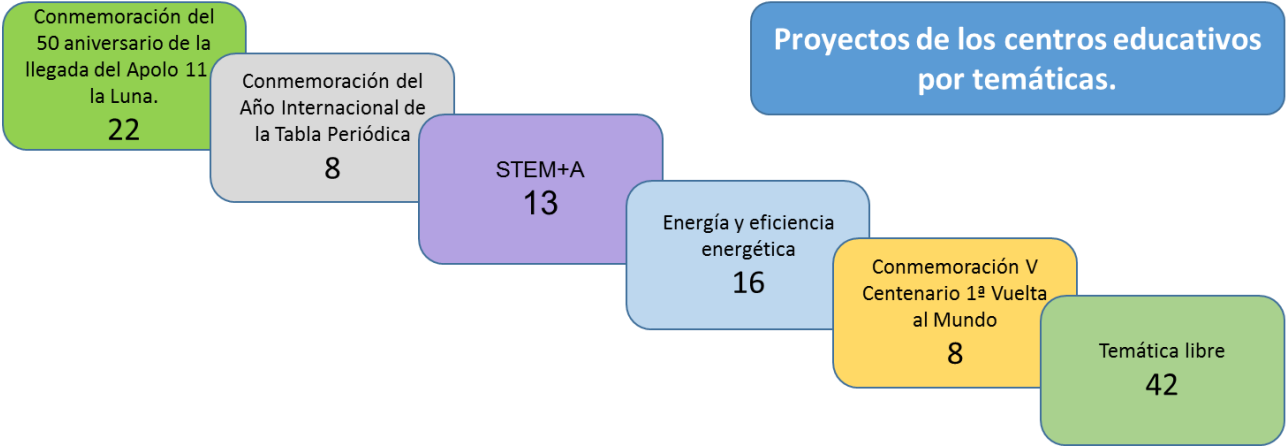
Proyectos de los centros educativos por temáticas.

Conmemoración del 50 aniversario de la llegada del Apolo 11 la Luna.
22

Conmemoración del Año Internacional de la Tabla Periódica
8

STEM+A
13

Energía y eficiencia energética
16

Conmemoración V Centenario 1ª Vuelta al Mundo
8

Temática libre
42